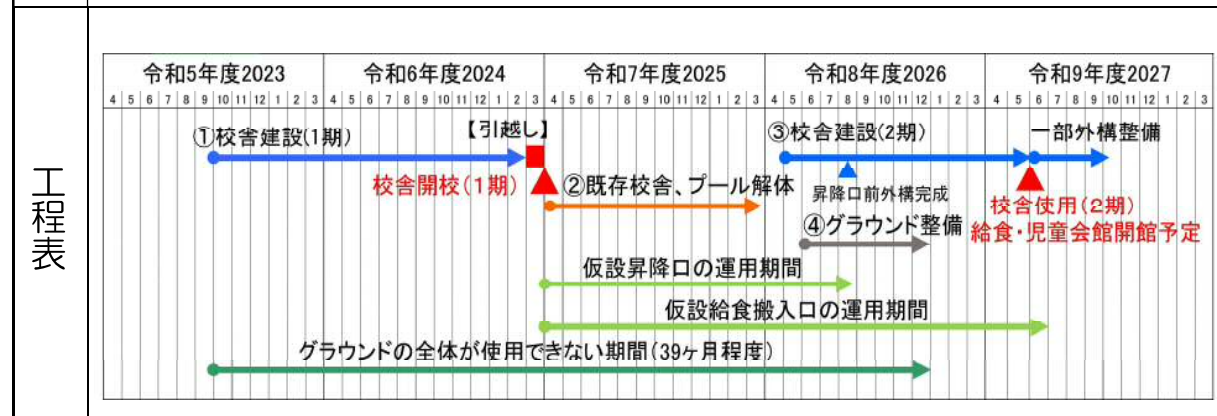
工程表

| 令和5年度2023 | 令和6年度2024 | 令和7年度2025 | 令和8年度2026 | 令和9年度2027 |
|---|---|---|---|---|
| 4 5 6 7 8 9 10 11 12 1 2 3 | 4 5 6 7 8 9 10 11 12 1 2 3 | 4 5 6 7 8 9 10 11 12 1 2 3 | 4 5 6 7 8 9 10 11 12 1 2 3 | 4 5 6 7 8 9 10 11 12 1 2 3 |

①校舎建設(1期)
【引越し】
校舎開校(1期)
②既存校舎、プール解体
③校舎建設(2期)
一部外構整備
昇降口前外構完成
校舎使用(2期)
給食・児童会館開館予定
④グラウンド整備
仮設昇降口の運用期間
仮設給食搬入口の運用期間
グラウンドの全体が使用できない期間(39ヶ月程度)